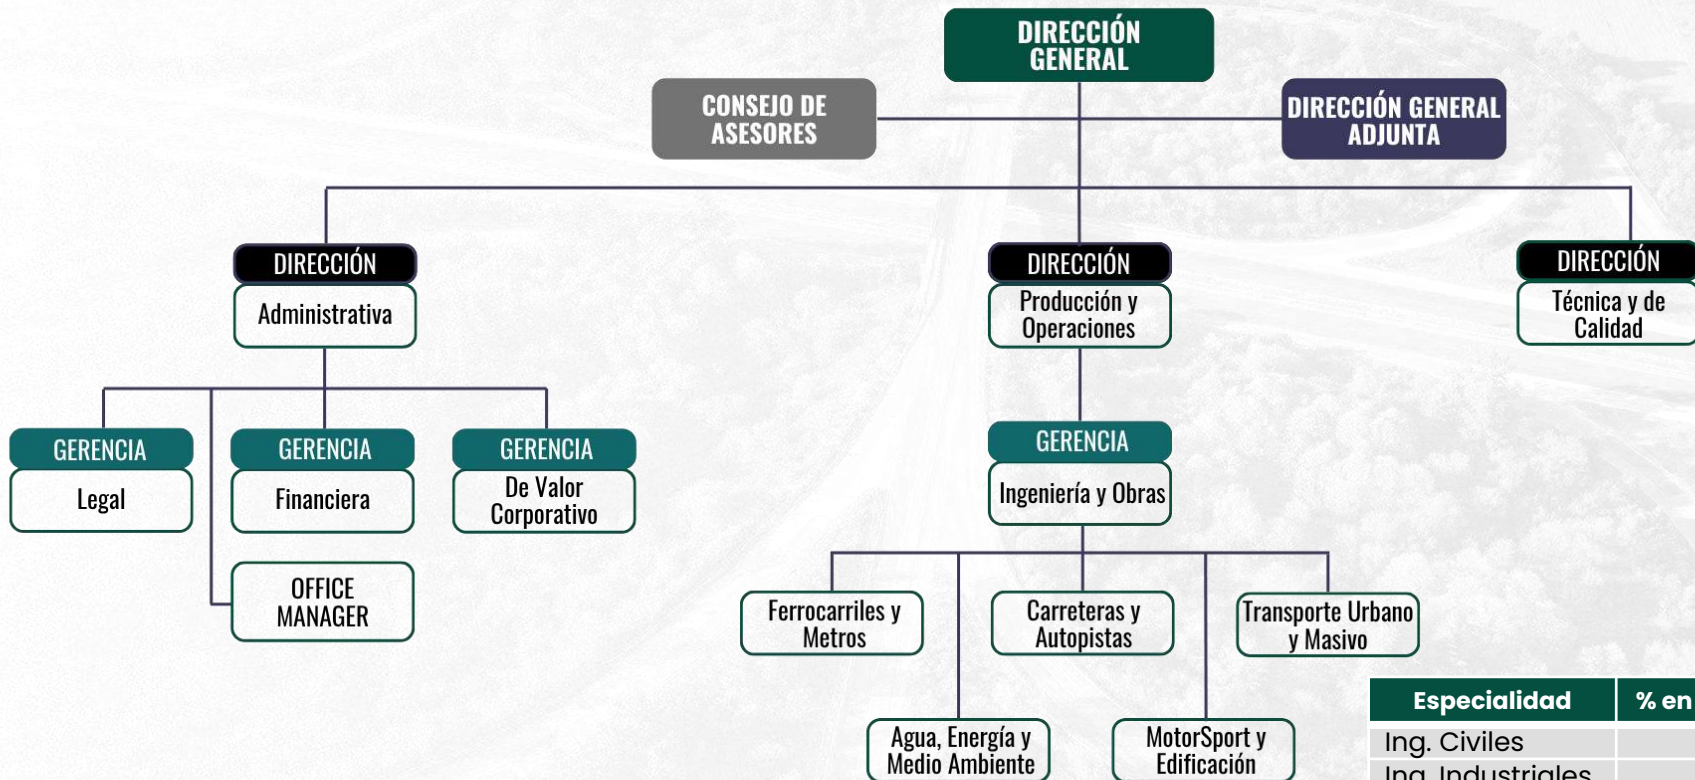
DIRECCIÓN GENERAL

CONSEJO DE ASESORES

DIRECCIÓN GENERAL ADJUNTA

DIRECCIÓN
Administrativa

DIRECCIÓN
Producción y Operaciones

DIRECCIÓN
Técnica y de Calidad

GERENCIA
Legal

GERENCIA
Financiera

GERENCIA
De Valor Corporativo

OFFICE MANAGER

GERENCIA
Ingeniería y Obras

Ferrocarriles y Metros

Carreteras y Autopistas

Transporte Urbano y Masivo

Agua, Energía y Medio Ambiente

MotorSport y Edificación

| Especialidad | % en |
|---|---|
| Ing. Civiles | |
| Ing. Industriales | |